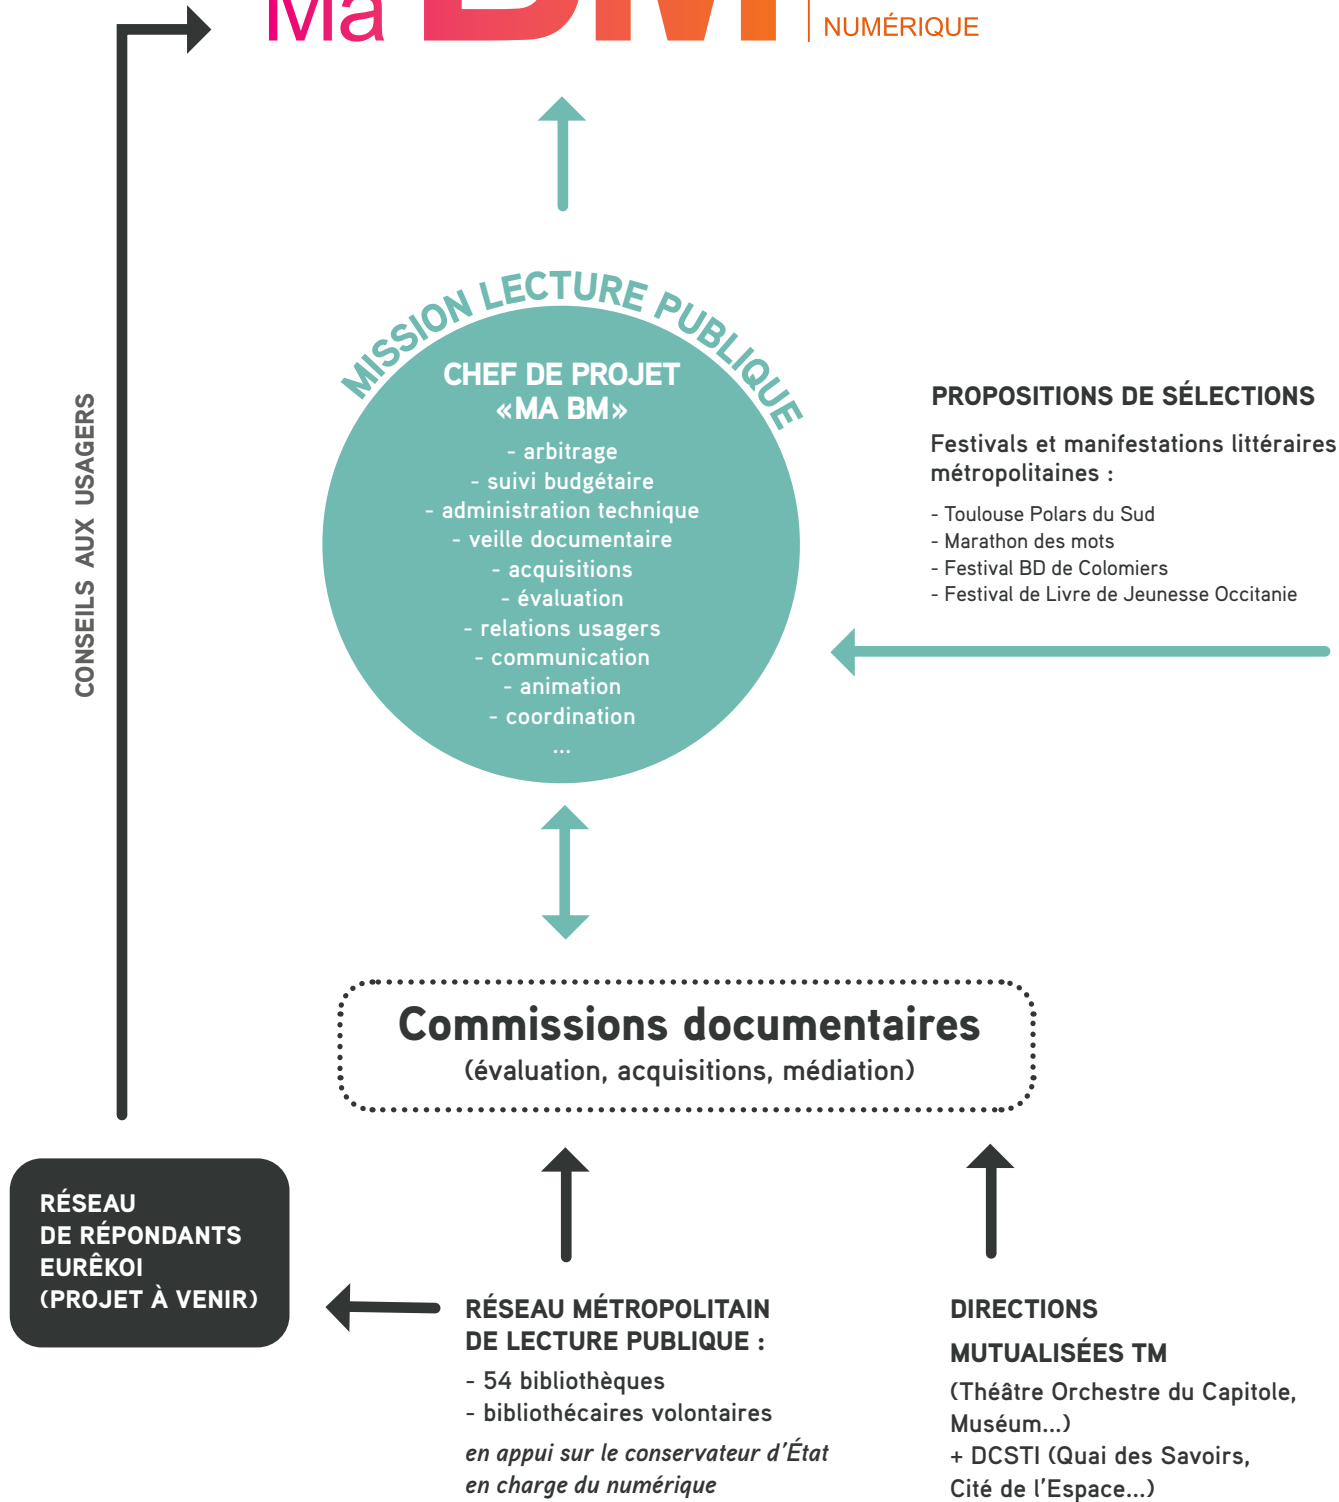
Ma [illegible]
NUMÉRIQUE

CONSEILS AUX USAGERS

MISSION LECTURE PUBLIQUE

CHEF DE PROJET
«MA BM»

- arbitrage
- suivi budgétaire
- administration technique
- veille documentaire
- acquisitions
- évaluation
- relations usagers
- communication
- animation
- coordination
...

PROPOSITIONS DE SÉLECTIONS

Festivals et manifestations littéraires métropolitaines :

- Toulouse Polars du Sud
- Marathon des mots
- Festival BD de Colomiers
- Festival de Livre de Jeunesse Occitanie

Commissions documentaires
(évaluation, acquisitions, médiation)

RÉSEAU
DE RÉPONDANTS
EURÊKOI
(PROJET À VENIR)

RÉSEAU MÉTROPOLITAIN
DE LECTURE PUBLIQUE :

- 54 bibliothèques
- bibliothécaires volontaires

en appui sur le conservateur d'État en charge du numérique

DIRECTIONS
MUTUALISÉES TM
(Théâtre Orchestre du Capitole, Muséum...)
+ DCSTI (Quai des Savoirs, Cité de l'Espace...)